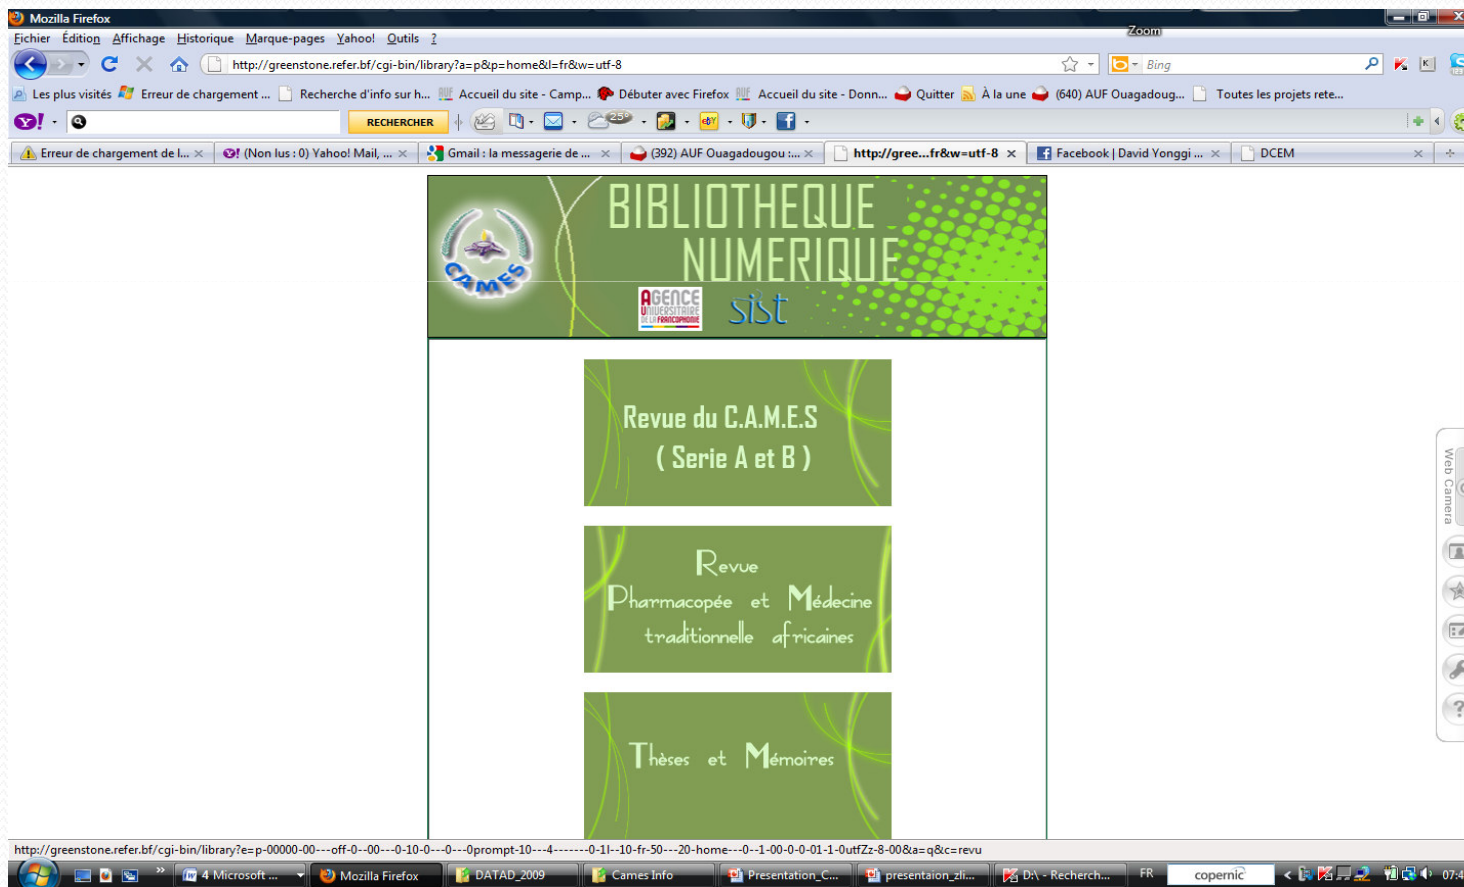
Mozilla Firefox
Zoom
Fichier Édition Affichage Historique Marque-pages Yahoo! Outils ?
http://greenstone.refer.bf/cgi-bin/library?a=p&p=home&l=fr&w=utf-8
Bing
Les plus visités Erreur de chargement ... Recherche d'info sur h... Accueil du site - Camp... Débuter avec Firefox Accueil du site - Donn... Quitter À la une (640) AUF Ouagadoug... Toutes les projets rete...
RECHERCHER
25°
Erreur de chargement de l... (Non lus : 0) Yahoo! Mail, ... Gmail : la messagerie de ... (392) AUF Ouagadougou :... http://gree...fr&w=utf-8 Facebook | David Yonggi ... DCEM
BIBLIOTHEQUE NUMERIQUE
CAMES
AGENCE UNIVERSITAIRE DE LA FRANCOPHONIE
sist
Revue du C.A.M.E.S ( Serie A et B )
Revue Pharmacopée et Médecine traditionnelle africaines
Thèses et Mémoires
Web Camera
http://greenstone.refer.bf/cgi-bin/library?e=p-00000-00---off-0--00----0-10-0---0---0prompt-10---4-------0-1l--10-fr-50---20-home---0--1-00-0-0-01-1-0utfZz-8-00&a=q&c=revu
4 Microsoft ... Mozilla Firefox DATAD_2009 Cames Info Presentation_C... presentaion_zli... D:\ - Recherch... FR copernic 07:4